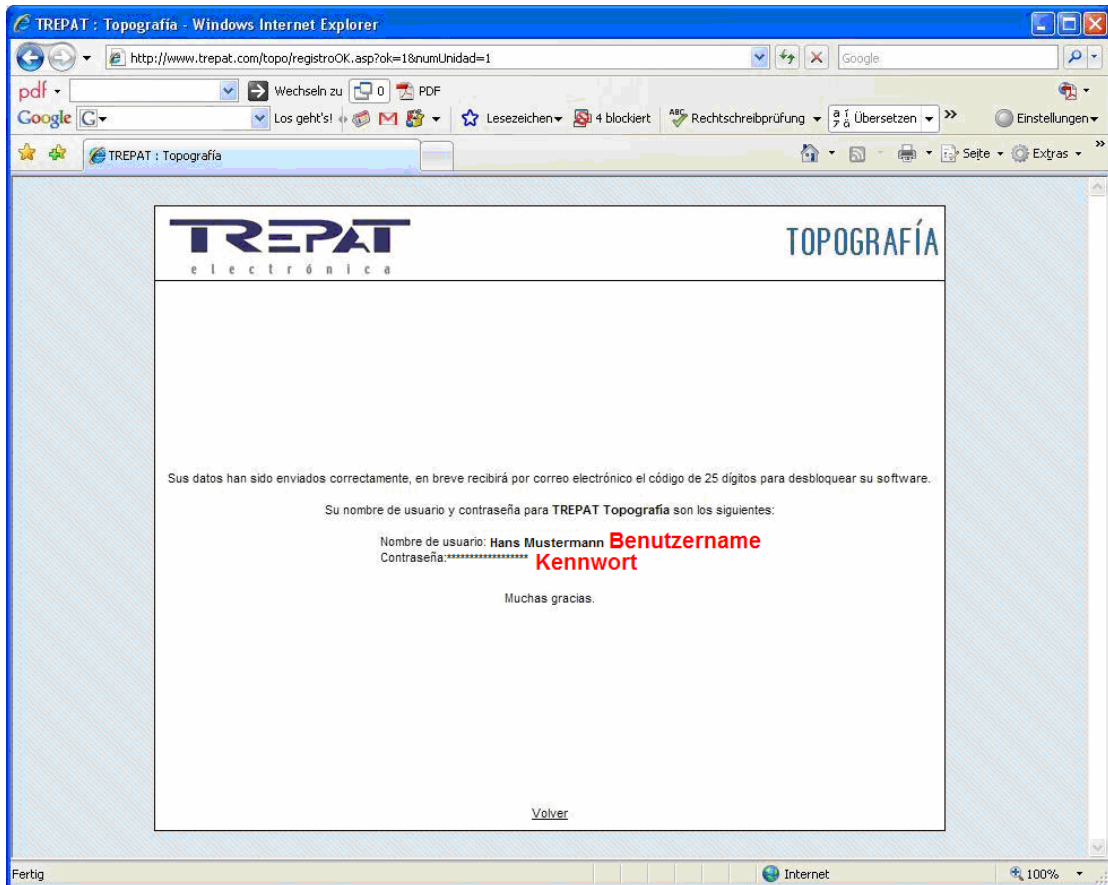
TREPAT : Topografía - Windows Internet Explorer

http://www.trepat.com/topo/registroOK.asp?ok=1&numUnidad=1

Google

pdf

Wechseln zu 0 PDF

Google G

Los geht's!

Lesezeichen

4 blockiert

Rechtschreibprüfung

Übersetzen

Einstellungen

TREPAT : Topografía

Seite

Extras

TREPAT
electrónica

TOPOGRAFÍA

Sus datos han sido enviados correctamente, en breve recibirá por correo electrónico el código de 25 dígitos para desbloquear su software.

Su nombre de usuario y contraseña para **TREPAT Topografía** son los siguientes:

Nombre de usuario: **Hans Mustermann** Benutzername
Contraseña:****************** Kennwort

Muchas gracias.

Volver

Fertig

Internet

100%